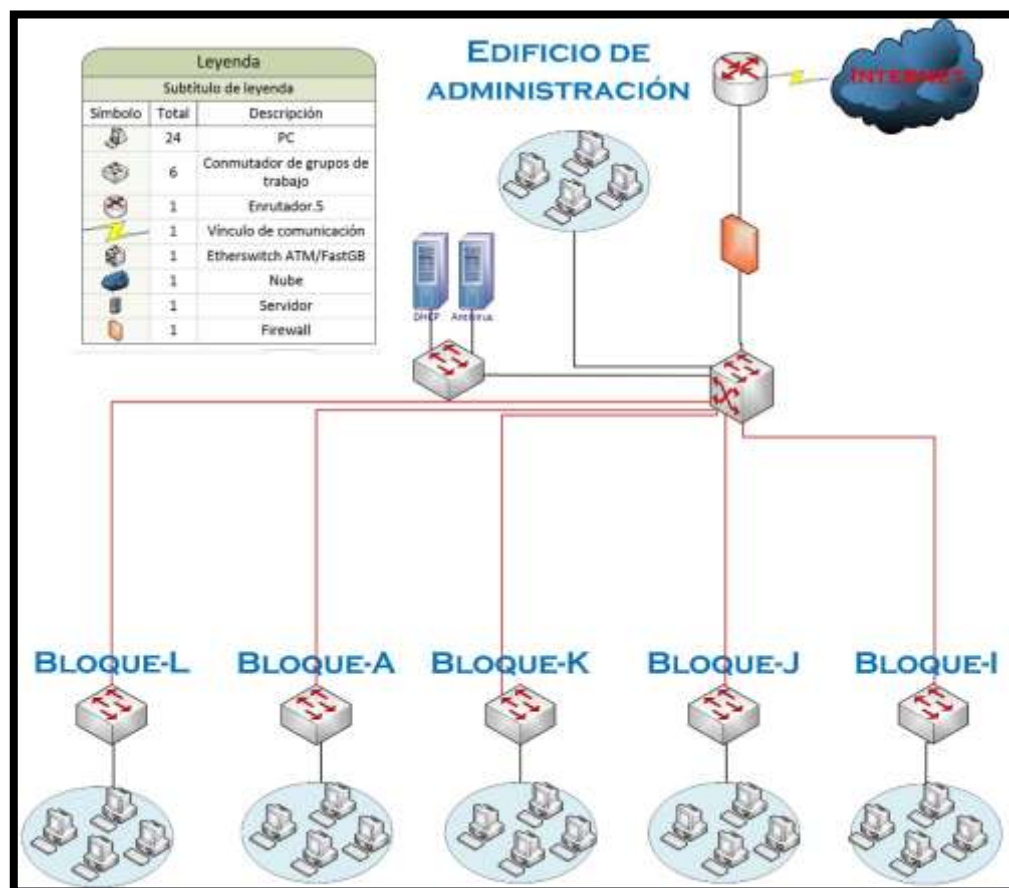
| Leyenda | | |
|---|---|---|
| Subtítulo de leyenda | | |
| Símbolo | Total | Descripción |
| | 24 | PC |
| | 6 | Conmutador de grupos de trabajo |
| | 1 | Enrutador.5 |
| | 1 | Vínculo de comunicación |
| | 1 | Etherswitch ATM/FastGB |
| | 1 | Nube |
| | 1 | Servidor |
| | 1 | Firewall |

EDIFICIO DE ADMINISTRACIÓN

INTERNET

DHCP

Antivirus

BLOQUE-L

BLOQUE-A

BLOQUE-K

BLOQUE-J

BLOQUE-I